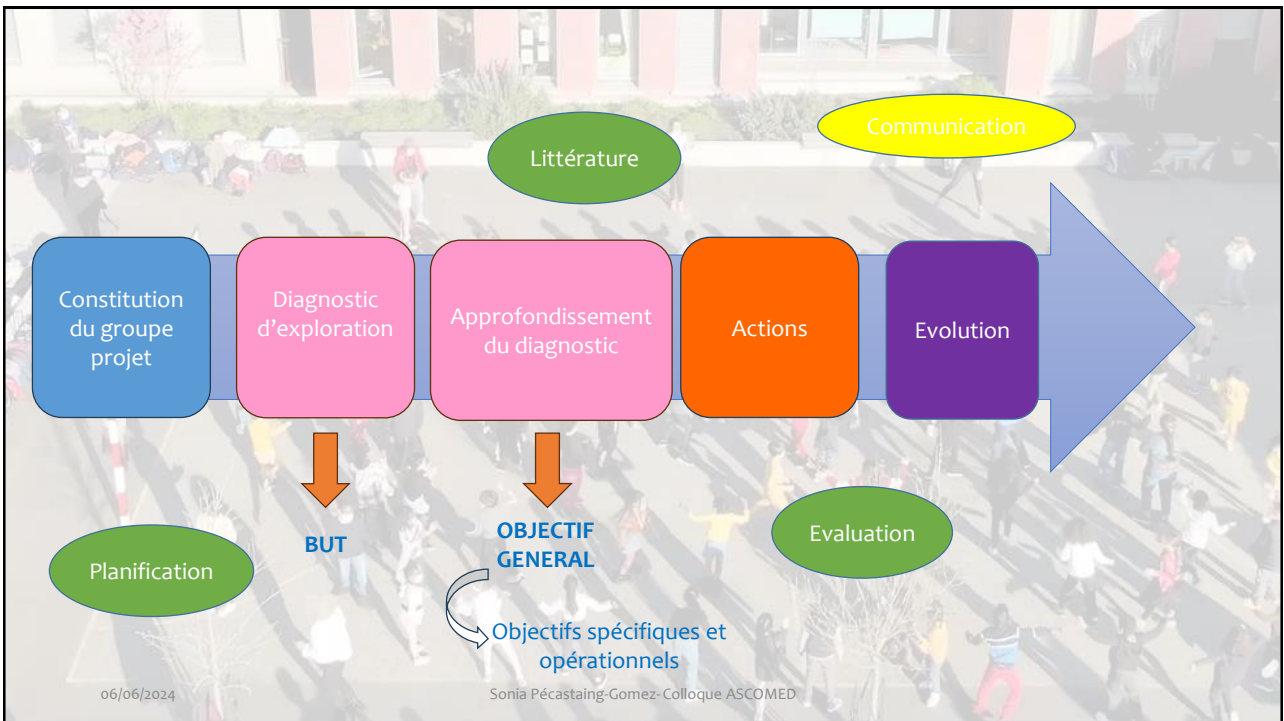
Communication

Littérature

Constitution du groupe projet

Diagnostic d'exploration

Approfondissement du diagnostic

Actions

Evolution

BUT

OBJECTIF GENERAL

Evaluation

Planification

Objectifs spécifiques et opérationnels

06/06/2024

Sonia Pécastaing-Gomez- Colloque ASCOMED